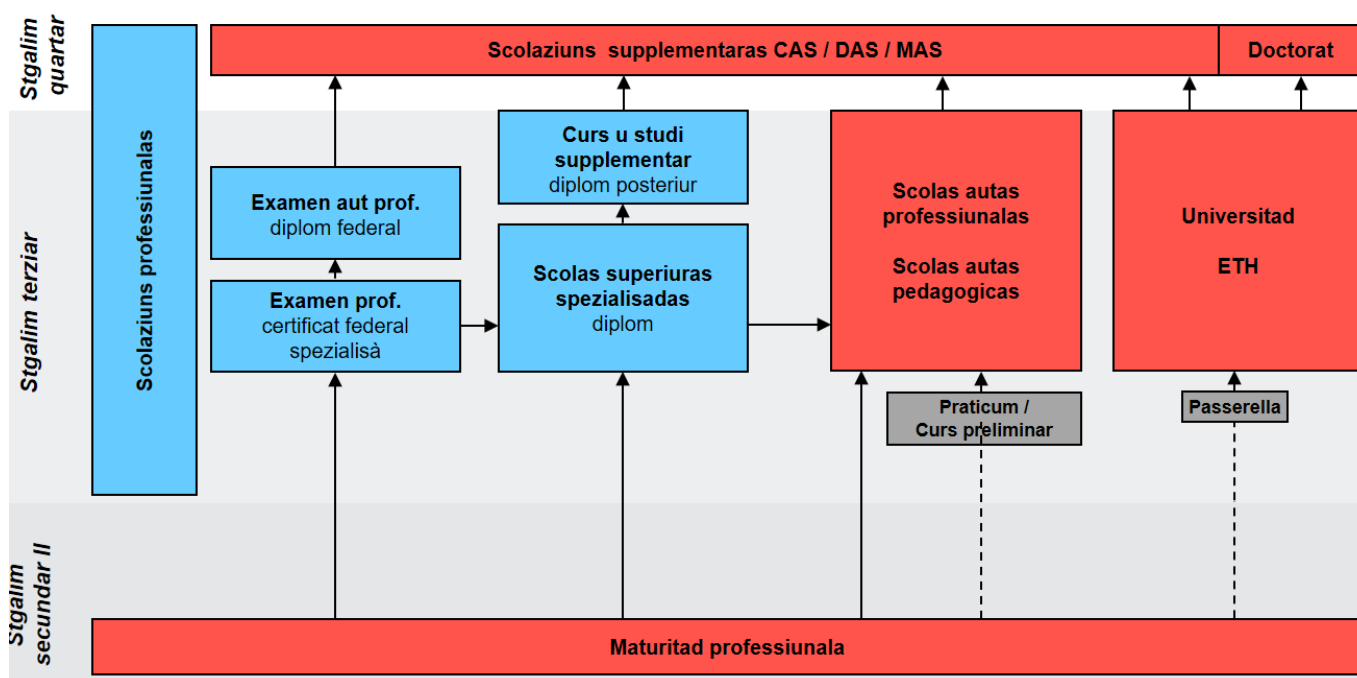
Stgalim quartar

Stgalim terziar

Stgalim secundar II

Scolaziuns professiunalas

Scolaziuns supplementaras CAS / DAS / MAS

Doctorat

Curs u studi supplementar
diplom posteriur

Examen aut prof.
diplom federal

Examen prof.
certificat federal spezialisà

Scolas superiuras spezialisadas
diplom

Scolas autas professiunalas

Scolas autas pedagogicas

Universitad

ETH

Praticum / Curs preliminar

Passerella

Maturitad professiunala